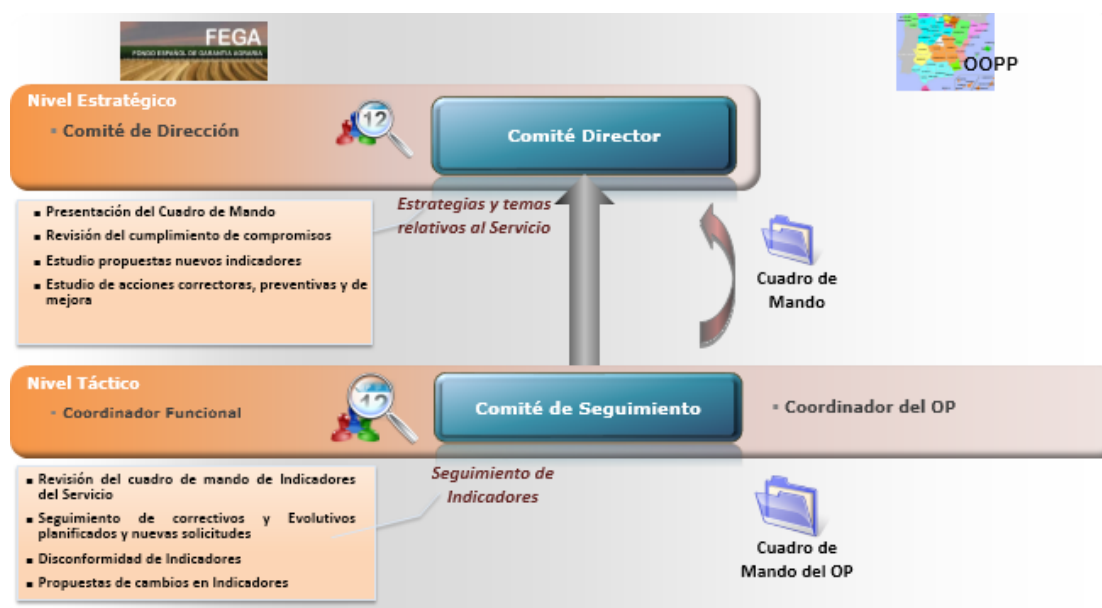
FEGA
FONDO ESPAÑOL DE GARANTÍA AGRARIA

OOPP

Nivel Estratégico
▪ Comité de Dirección

12

Comité Director

▪ Presentación del Cuadro de Mando
▪ Revisión del cumplimiento de compromisos
▪ Estudio propuestas nuevos indicadores
▪ Estudio de acciones correctoras, preventivas y de mejora

Estrategias y temas relativos al Servicio

Cuadro de Mando

Nivel Táctico
▪ Coordinador Funcional

12

Comité de Seguimiento

▪ Coordinador del OP

▪ Revisión del cuadro de mando de Indicadores del Servicio
▪ Seguimiento de correctivos y Evolutivos planificados y nuevas solicitudes
▪ Disconformidad de Indicadores
▪ Propuestas de cambios en Indicadores

Seguimiento de Indicadores

Cuadro de Mando del OP